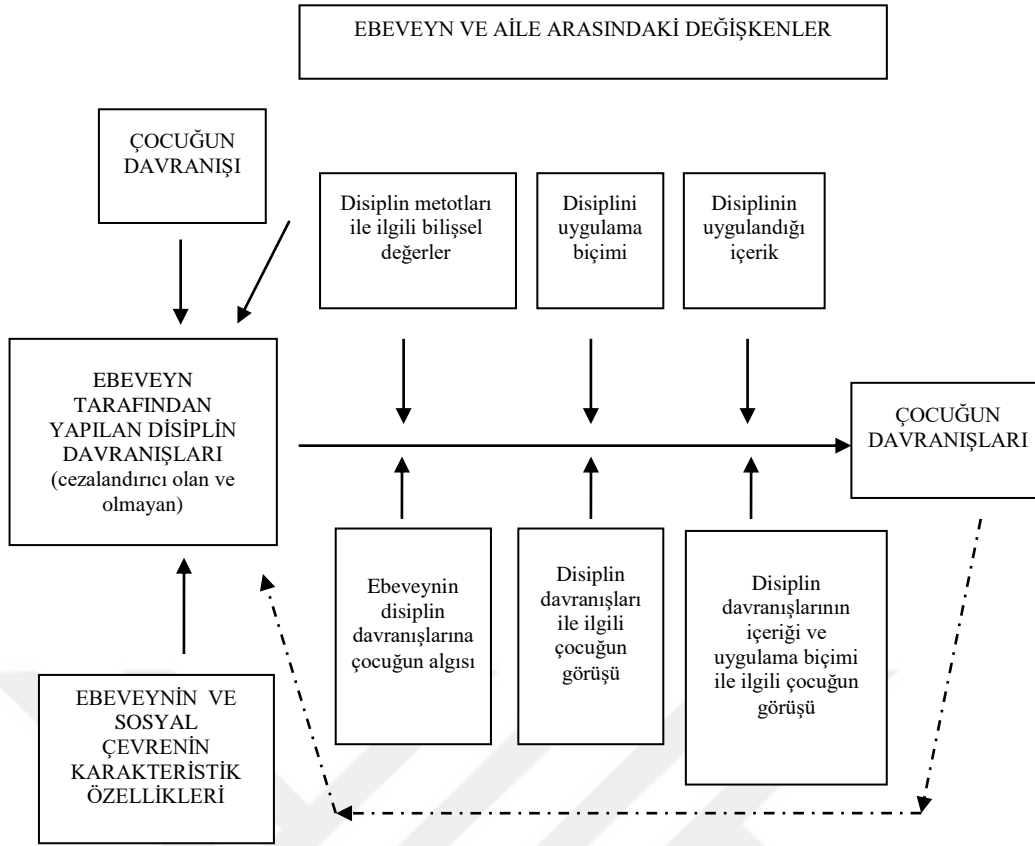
EBEVEYN VE AİLE ARASINDAKİ DEĞİŞKENLER

ÇOCUĞUN DAVRANIŞI

Disiplin metotları ile ilgili bilişsel değerler

Disiplini uygulama biçimi

Disiplinin uygulandığı içerik

EBEVEYN TARAFINDAN YAPILAN DİSİPLİN DAVRANIŞLARI (cezalandırıcı olan ve olmayan)

ÇOCUĞUN DAVRANIŞLARI

Ebeveynin disiplin davranışlarına çocuğun algısı

Disiplin davranışları ile ilgili çocuğun görüşü

Disiplin davranışlarının içeriği ve uygulama biçimi ile ilgili çocuğun görüşü

EBEVEYNİN VE SOSYAL ÇEVRENİN KARAKTERİSTİK ÖZELLİKLERİ